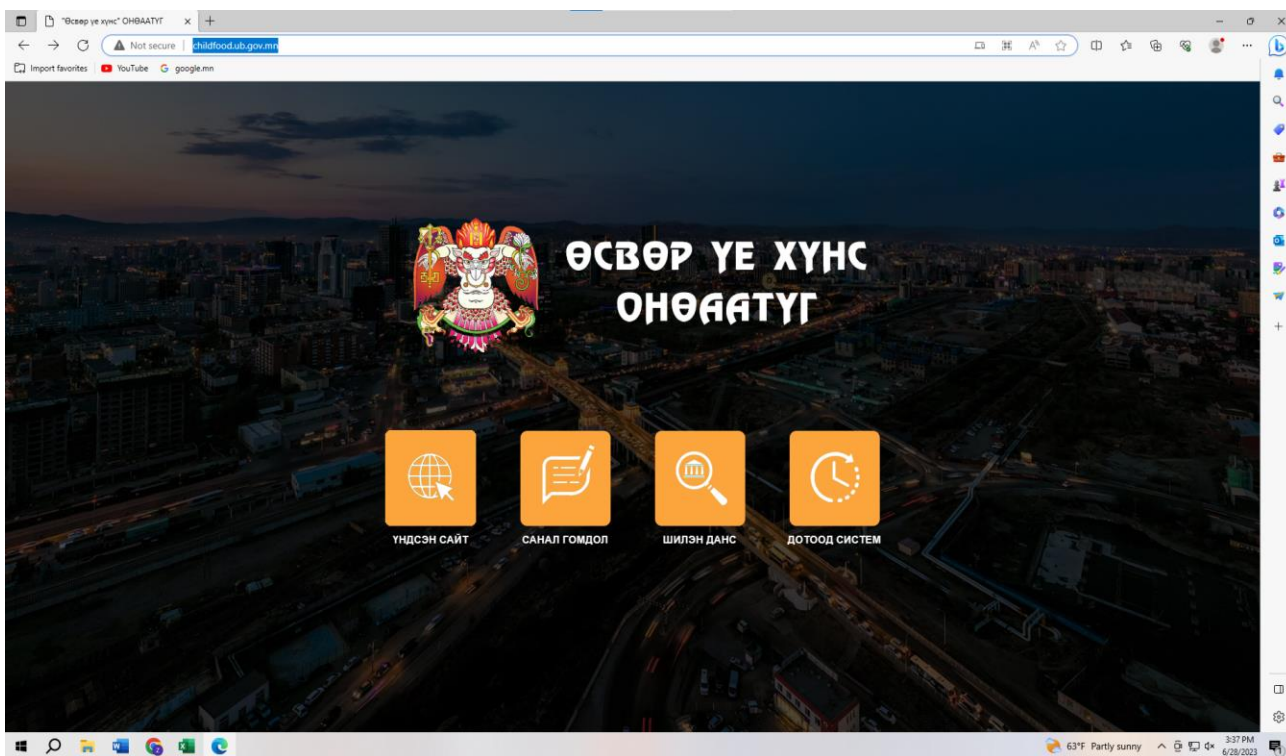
"Өсвөр үе хүнс" ОНӨААТҮГ ×

Not secure | childfood.ub.gov.mn

Import favorites | YouTube | google.mn

ӨСВӨР ҮЕ ХҮНС ОНӨААТҮГ

ҮНДСЭН САЙТ

САНАЛ ГОМДОЛ

ШИЛЭН ДАНС

ДОТООД СИСТЕМ

63°F Partly sunny

3:37 PM 6/28/2023